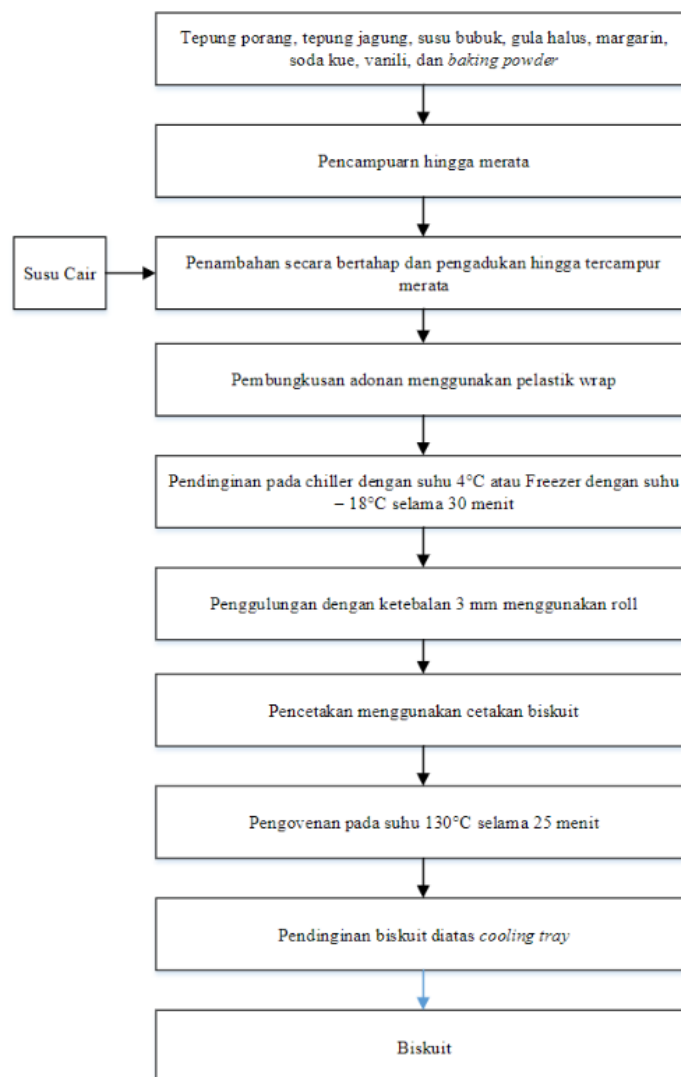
Tepung porang, tepung jagung, susu bubuk, gula halus, margarin, soda kue, vanili, dan *baking powder*

Pencampuarn hingga merata

Susu Cair

Penambahan secara bertahap dan pengadukan hingga tercampur merata

Pembungkusan adonan menggunakan pelastik wrap

Pendinginan pada chiller dengan suhu 4°C atau Freezer dengan suhu – 18°C selama 30 menit

Penggulungan dengan ketebalan 3 mm menggunakan roll

Pencetakan menggunakan cetakan biskuit

Pengovenan pada suhu 130°C selama 25 menit

Pendinginan biskuit diatas *cooling tray*

Biskuit